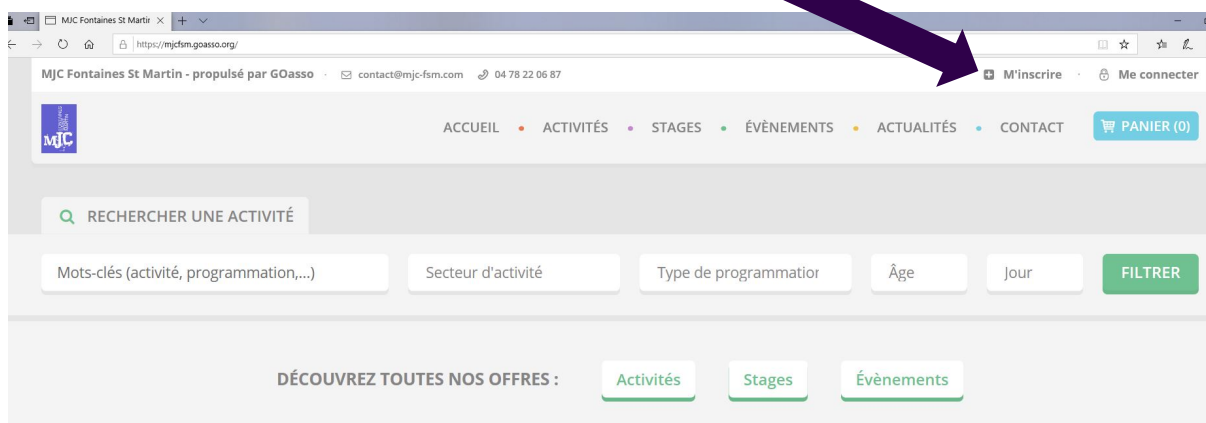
MJC Fontaines St Martir ×

https://mjcfsm.goasso.org/

MJC Fontaines St Martin - propulsé par GOasso · contact@mjc-fsm.com 04 78 22 06 87

M'inscrire · Me connecter

MJC

ACCUEIL • ACTIVITÉS • STAGES • ÉVÈNEMENTS • ACTUALITÉS • CONTACT

PANIER (0)

RECHERCHER UNE ACTIVITÉ

Mots-clés (activité, programmation,...)

Secteur d'activité

Type de programmatior

Âge

Jour

FILTRER

DÉCOUVREZ TOUTES NOS OFFRES :

Activités

Stages

Évènements